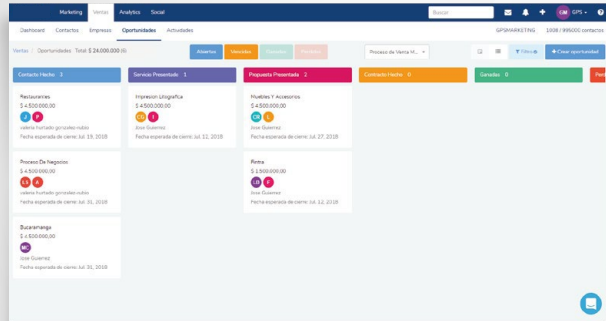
Marketing Ventas Analytics Social
Buscar
GM GPS
Dashboard Contactos Empresas Oportunidades Actividades
GPSMARKETING 1008 / 996000 contactos
Ventas / Oportunidades Total: $ 24.000.000 (6)
Abiertas Vendidas Perdidas Perdidas
Proceso de Venta M...
Filtros
+ Crear oportunidad

Contacto Hecho 3
Recloruores
$ 4.500.000,00
J P
valeria hurtado gonzalez rubio
Fecha esperada de cierre: jul. 19, 2018

Proceso De Negocios
$ 4.500.000,00
LS A
valeria hurtado gonzalez rubio
Fecha esperada de cierre: jul. 31, 2018

Bucaramanga
$ 4.500.000,00
MC
Jose Guerrez
Fecha esperada de cierre: jul. 31, 2018

Servicio Presentado 1
Impresion Litografica
$ 4.500.000,00
CU E
Jose Guerrez
Fecha esperada de cierre: jul. 11, 2018

Propuesta Presentada 2
Muebles Y Accesorios
$ 4.500.000,00
CR L
Jose Guerrez
Fecha esperada de cierre: jul. 27, 2018

Pintra
$ 1.500.000,00
LD F
Jose Guerrez
Fecha esperada de cierre: jul. 12, 2018

Contrato Hecho 0

Ganadas 0

Perd